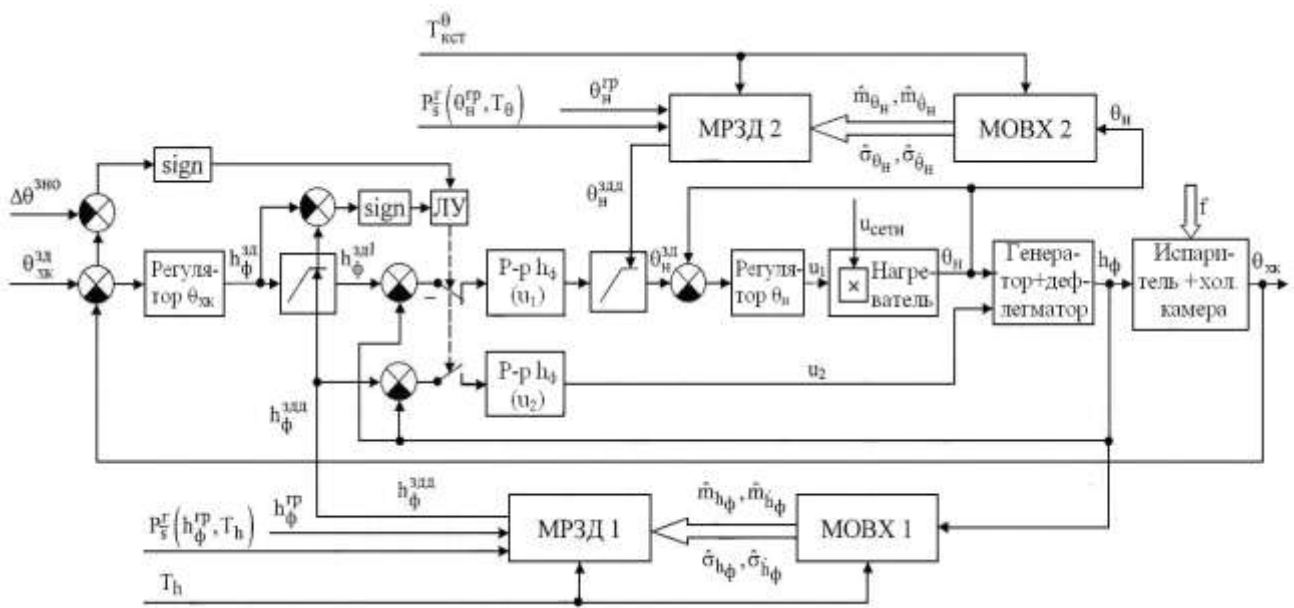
$T^{\theta}_{\text{кст}}$

$P^{г}_{\$}\left(\theta^{гр}_{н}, T_{\theta}\right)$

$\theta^{гр}_{н}$

МРЗД 2

$\hat{m}_{\theta_н}, \hat{m}_{\dot{\theta}_н}$

МОВХ 2

$\theta_н$

$\hat{\sigma}_{\theta_н}, \hat{\sigma}_{\dot{\theta}_н}$

$\Delta\theta^{зно}$

sign

sign

ЛУ

$\theta^{здд}_{н}$

$u_{сети}$

f

$\theta^{зд}_{хк}$

Регулятор $\theta_{хк}$

$h^{зд}_{\phi}$

$h^{зд1}_{\phi}$

Р-р $h_{\phi}$ $(u_1)$

$\theta^{зд}_{н}$

Регулятор $\theta_н$

$u_1$

×

Нагреватель

$\theta_н$

Генератор+дефлегматор

$h_{\phi}$

Испаритель +хол. камера

$\theta_{хк}$

Р-р $h_{\phi}$ $(u_2)$

$u_2$

$h^{здд}_{\phi}$

$h^{здд}_{\phi}$

$h^{гр}_{\phi}$

$P^{г}_{\$}\left(h^{гр}_{\phi}, T_h\right)$

МРЗД 1

$\hat{m}_{h_\phi}, \hat{m}_{\dot{h}_\phi}$

МОВХ 1

$\hat{\sigma}_{h_\phi}, \hat{\sigma}_{\dot{h}_\phi}$

$T_h$